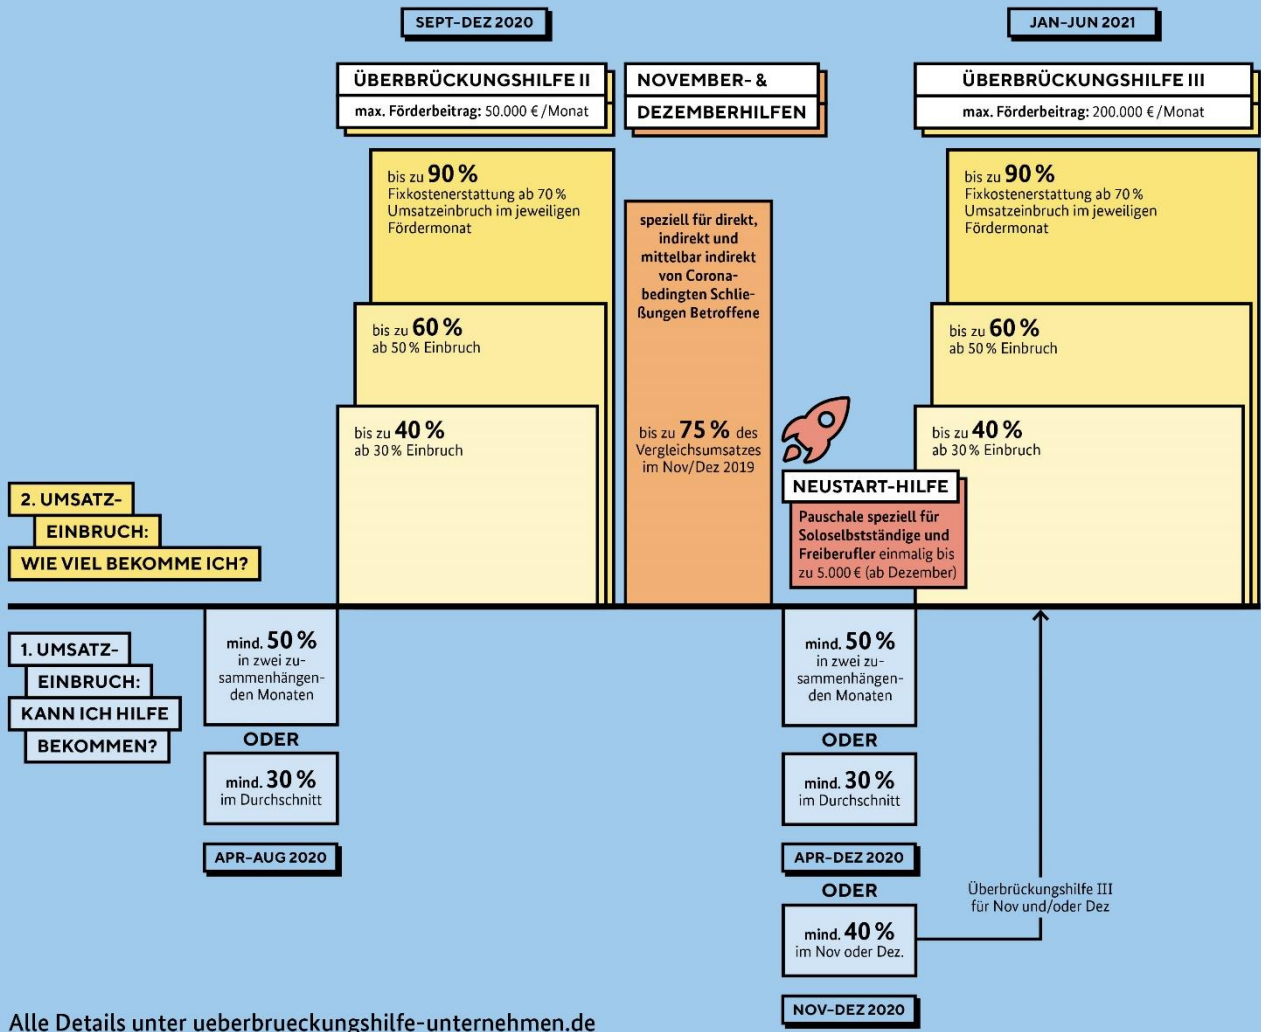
SEPT–DEZ 2020

JAN–JUN 2021

ÜBERBRÜCKUNGSHILFE II
max. Förderbeitrag: 50.000 € / Monat

NOVEMBER- & DEZEMBERHILFEN

ÜBERBRÜCKUNGSHILFE III
max. Förderbeitrag: 200.000 € / Monat

bis zu 90 %
Fixkostenerstattung ab 70 % Umsatzeinbruch im jeweiligen Fördermonat

speziell für direkt, indirekt und mittelbar indirekt von Corona-bedingten Schließungen Betroffene

bis zu 90 %
Fixkostenerstattung ab 70 % Umsatzeinbruch im jeweiligen Fördermonat

bis zu 60 %
ab 50 % Einbruch

bis zu 60 %
ab 50 % Einbruch

bis zu 40 %
ab 30 % Einbruch

bis zu 75 % des Vergleichsumsatzes im Nov/Dez 2019

bis zu 40 %
ab 30 % Einbruch

NEUSTART-HILFE
Pauschale speziell für Soloselbstständige und Freiberufler einmalig bis zu 5.000 € (ab Dezember)

2. UMSATZ-EINBRUCH: WIE VIEL BEKOMME ICH?

1. UMSATZ-EINBRUCH: KANN ICH HILFE BEKOMMEN?

mind. 50 %
in zwei zusammenhängenden Monaten

ODER

mind. 30 %
im Durchschnitt

APR–AUG 2020

mind. 50 %
in zwei zusammenhängenden Monaten

ODER

mind. 30 %
im Durchschnitt

APR–DEZ 2020

ODER

mind. 40 %
im Nov oder Dez.

NOV–DEZ 2020

Überbrückungshilfe III für Nov und/oder Dez

Alle Details unter ueberbrueckungshilfe-unternehmen.de